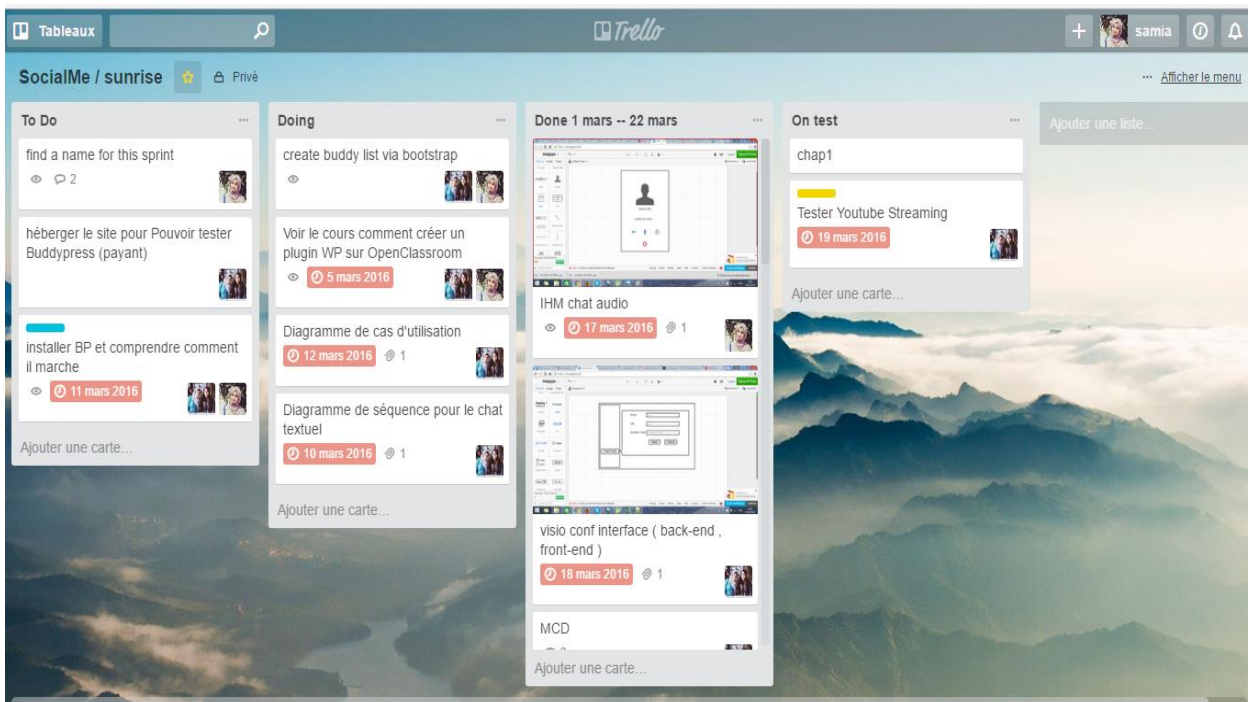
Tableaux

Trello

samia

SocialMe / sunrise

Privé

··· Afficher le menu

To Do

find a name for this sprint

2

héberger le site pour Pouvoir tester Buddypress (payant)

installer BP et comprendre comment il marche

11 mars 2016

Ajouter une carte...

Doing

create buddy list via bootstrap

Voir le cours comment créer un plugin WP sur OpenClassroom

5 mars 2016

Diagramme de cas d'utilisation

12 mars 2016

1

Diagramme de séquence pour le chat textuel

10 mars 2016

1

Ajouter une carte...

Done 1 mars -- 22 mars

IHM chat audio

17 mars 2016

1

visio conf interface ( back-end , front-end )

18 mars 2016

1

MCD

Ajouter une carte...

On test

chap1

Tester Youtube Streaming

19 mars 2016

Ajouter une carte...

Ajouter une liste...